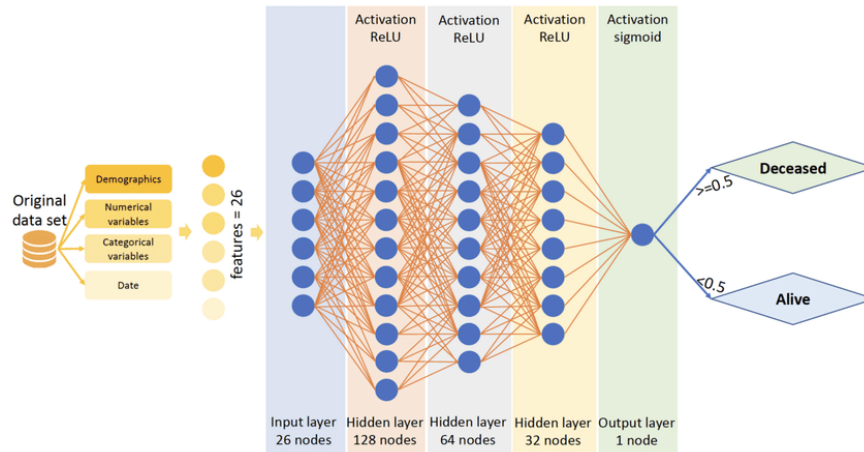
Original data set

Demographics

Numerical variables

Categorical variables

Date

features = 26

Activation ReLU

Activation ReLU

Activation ReLU

Activation sigmoid

>=0.5

Deceased

<0.5

Alive

Input layer 26 nodes

Hidden layer 128 nodes

Hidden layer 64 nodes

Hidden layer 32 nodes

Output layer 1 node